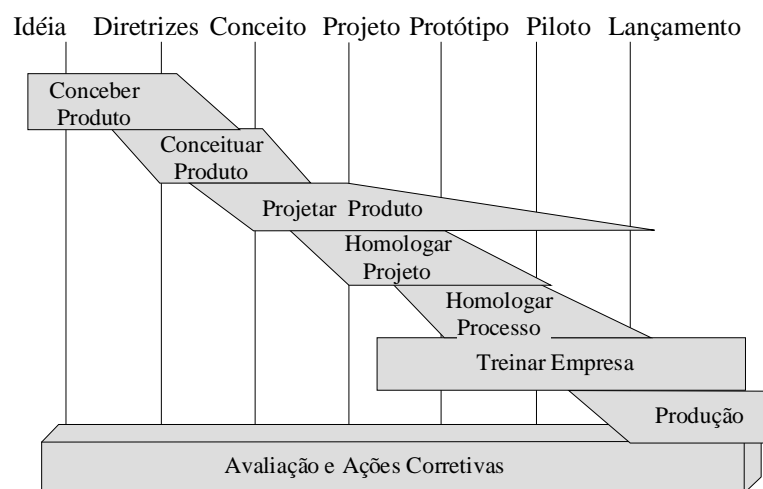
Idéia Diretrizes Conceito Projeto Protótipo Piloto Lançamento

Conceber Produto

Conceituar Produto

Projetar Produto

Homologar Projeto

Homologar Processo

Treinar Empresa

Produção

Avaliação e Ações Corretivas